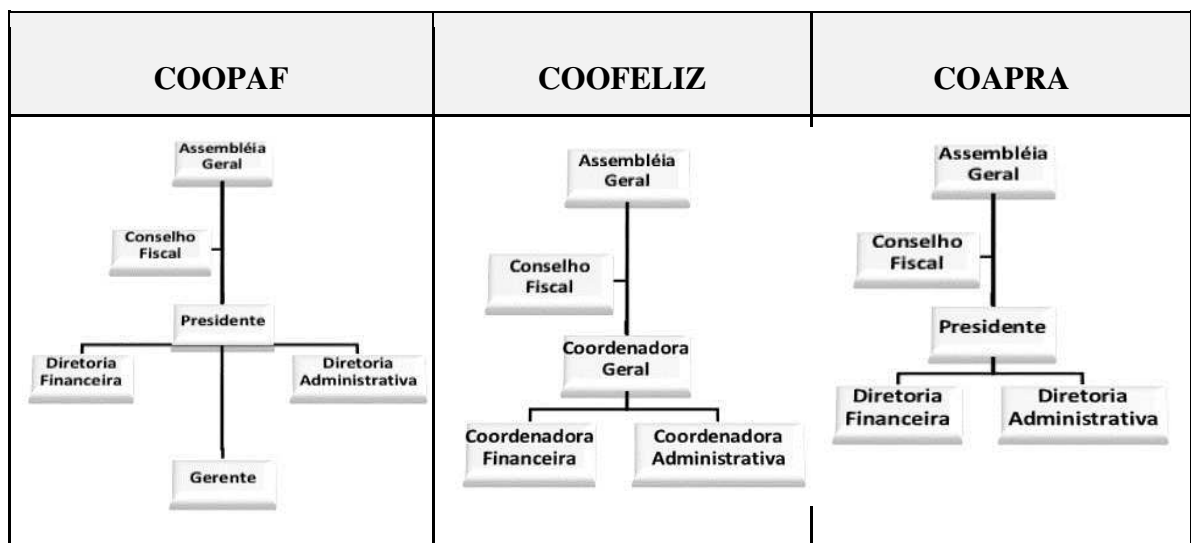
| COOPAF | COOFELIZ | COAPRA |
|---|---|---|
| Assembléia Geral<br>Conselho Fiscal<br>Presidente<br>Diretoria Financeira<br>Diretoria Administrativa<br>Gerente | Assembléia Geral<br>Conselho Fiscal<br>Coordenadora Geral<br>Coordenadora Financeira<br>Coordenadora Administrativa | Assembléia Geral<br>Conselho Fiscal<br>Presidente<br>Diretoria Financeira<br>Diretoria Administrativa |